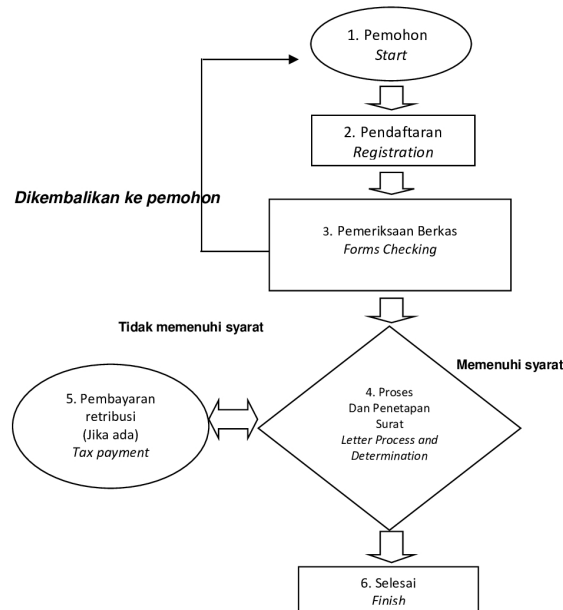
1. Pemohon
*Start*

2. Pendaftaran
*Registration*

Dikembalikan ke pemohon

3. Pemeriksaan Berkas
*Forms Checking*

Tidak memenuhi syarat

Memenuhi syarat

5. Pembayaran retribusi (Jika ada)
*Tax payment*

4. Proses Dan Penetapan Surat
*Letter Process and Determination*

6. Selesai
*Finish*